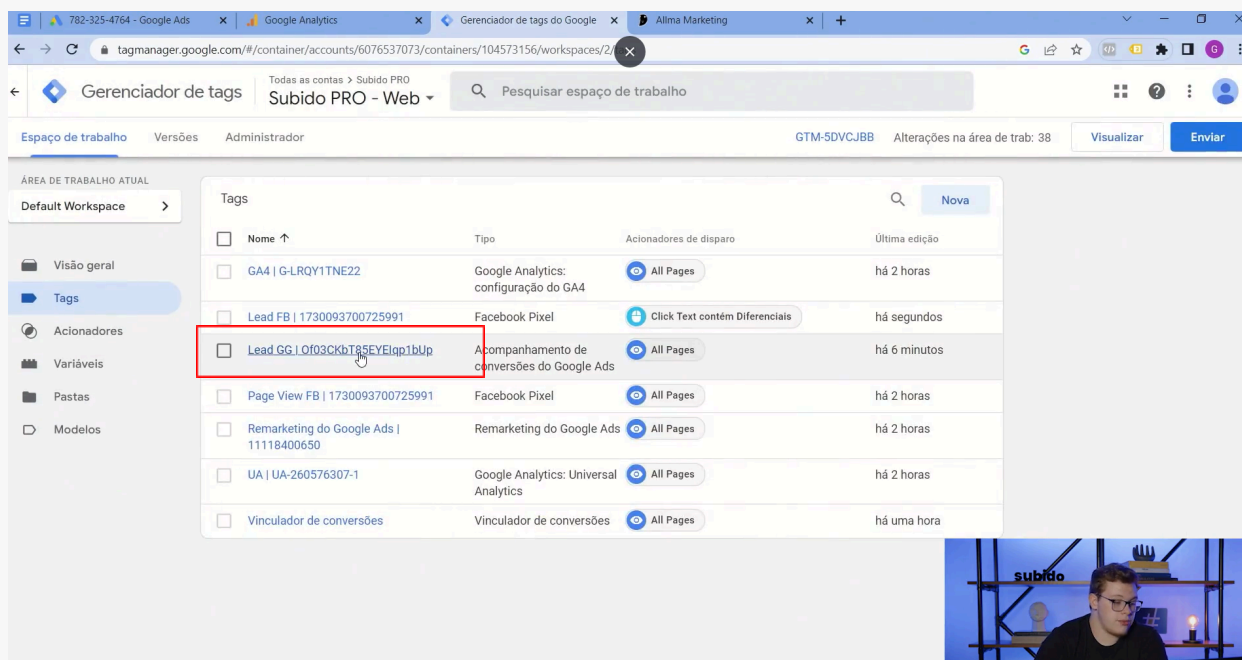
782-325-4764 - Google Ads
Google Analytics
Gerenciador de tags do Google
Allma Marketing

tagmanager.google.com/#/container/accounts/6076537073/containers/104573156/workspaces/2/

Gerenciador de tags
Todas as contas > Subido PRO
Subido PRO - Web
Pesquisar espaço de trabalho

Espaço de trabalho
Versões
Administrador
GTM-5DVCJBB
Alterações na área de trab: 38
Visualizar
Enviar

ÁREA DE TRABALHO ATUAL
Default Workspace

Visão geral
Tags
Acionadores
Variáveis
Pastas
Modelos

Tags
Nova

| Nome ↑ | Tipo | Acionadores de disparo | Última edição |
|---|---|---|---|
| GA4 \| G-LRQY1TNE22 | Google Analytics: configuração do GA4 | All Pages | há 2 horas |
| Lead FB \| 1730093700725991 | Facebook Pixel | Click Text contém Diferenciais | há segundos |
| Lead GG \| Of03CKbT85EYEIqp1bUp | Acompanhamento de conversões do Google Ads | All Pages | há 6 minutos |
| Page View FB \| 1730093700725991 | Facebook Pixel | All Pages | há 2 horas |
| Remarketing do Google Ads \| 11118400650 | Remarketing do Google Ads | All Pages | há 2 horas |
| UA \| UA-260576307-1 | Google Analytics: Universal Analytics | All Pages | há 2 horas |
| Vinculador de conversões | Vinculador de conversões | All Pages | há uma hora |

subido